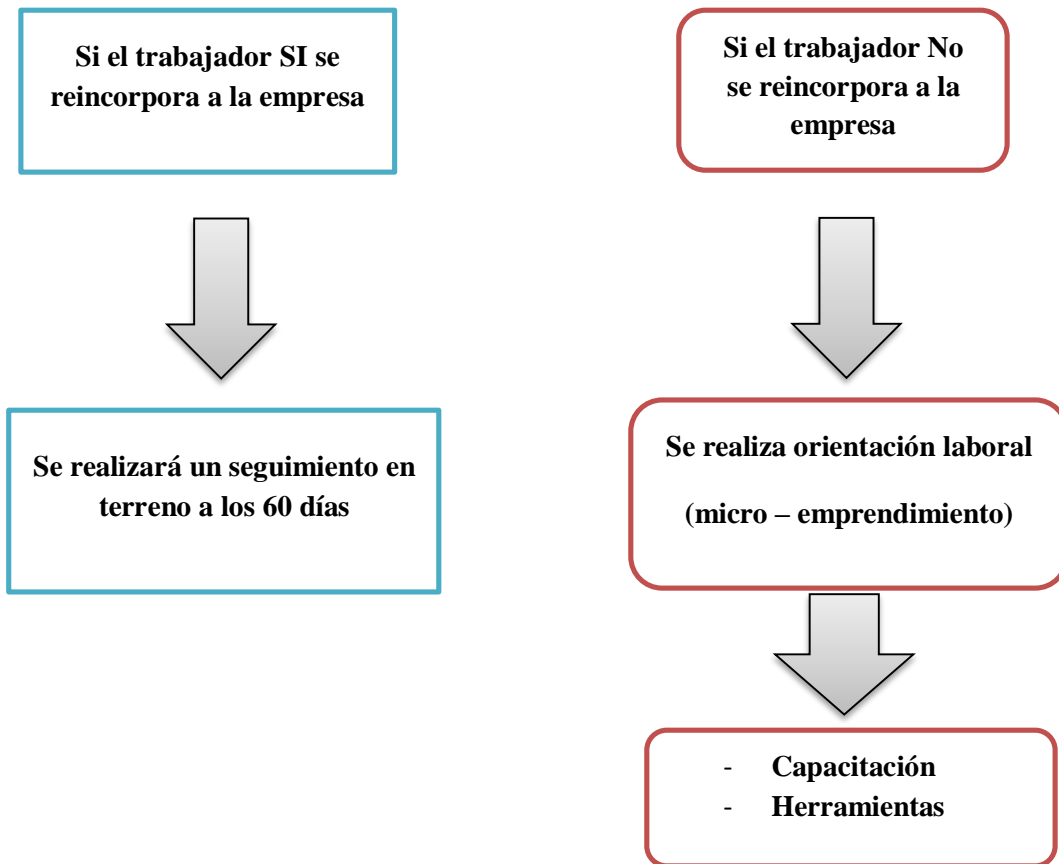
Si el trabajador SI se reincorpora a la empresa

Se realizará un seguimiento en terreno a los 60 días

Si el trabajador No se reincorpora a la empresa

Se realiza orientación laboral

(micro – emprendimiento)

- Capacitación
- Herramientas